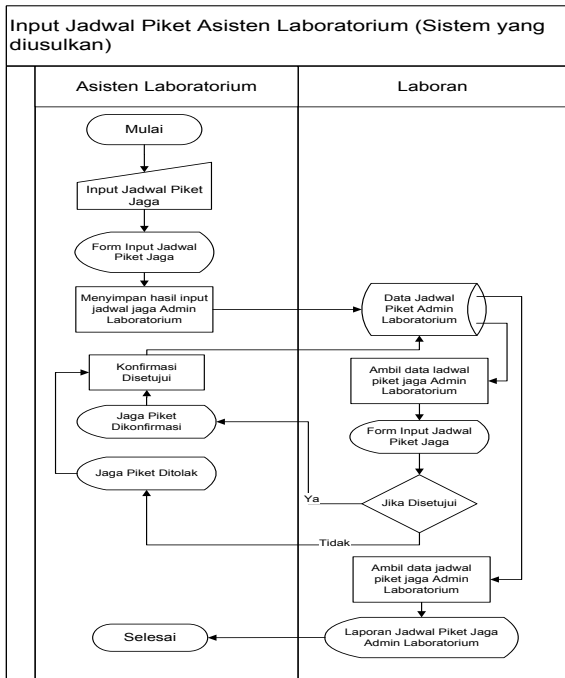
Input Jadwal Piket Asisten Laboratorium (Sistem yang diusulkan)

Asisten Laboratorium

Laboran

Mulai

Input Jadwal Piket Jaga

Form Input Jadwal Piket Jaga

Menyimpan hasil input jadwal jaga Admin Laboratorium

Data Jadwal Piket Admin Laboratorium

Konfirmasi Disetujui

Ambil data ladwal piket jaga Admin Laboratorium

Jaga Piket Dikonfirmasi

Form Input Jadwal Piket Jaga

Jaga Piket Ditolak

Ya

Jika Disetujui

Tidak

Ambil data jadwal piket jaga Admin Laboratorium

Selesai

Laporan Jadwal Piket Jaga Admin Laboratorium